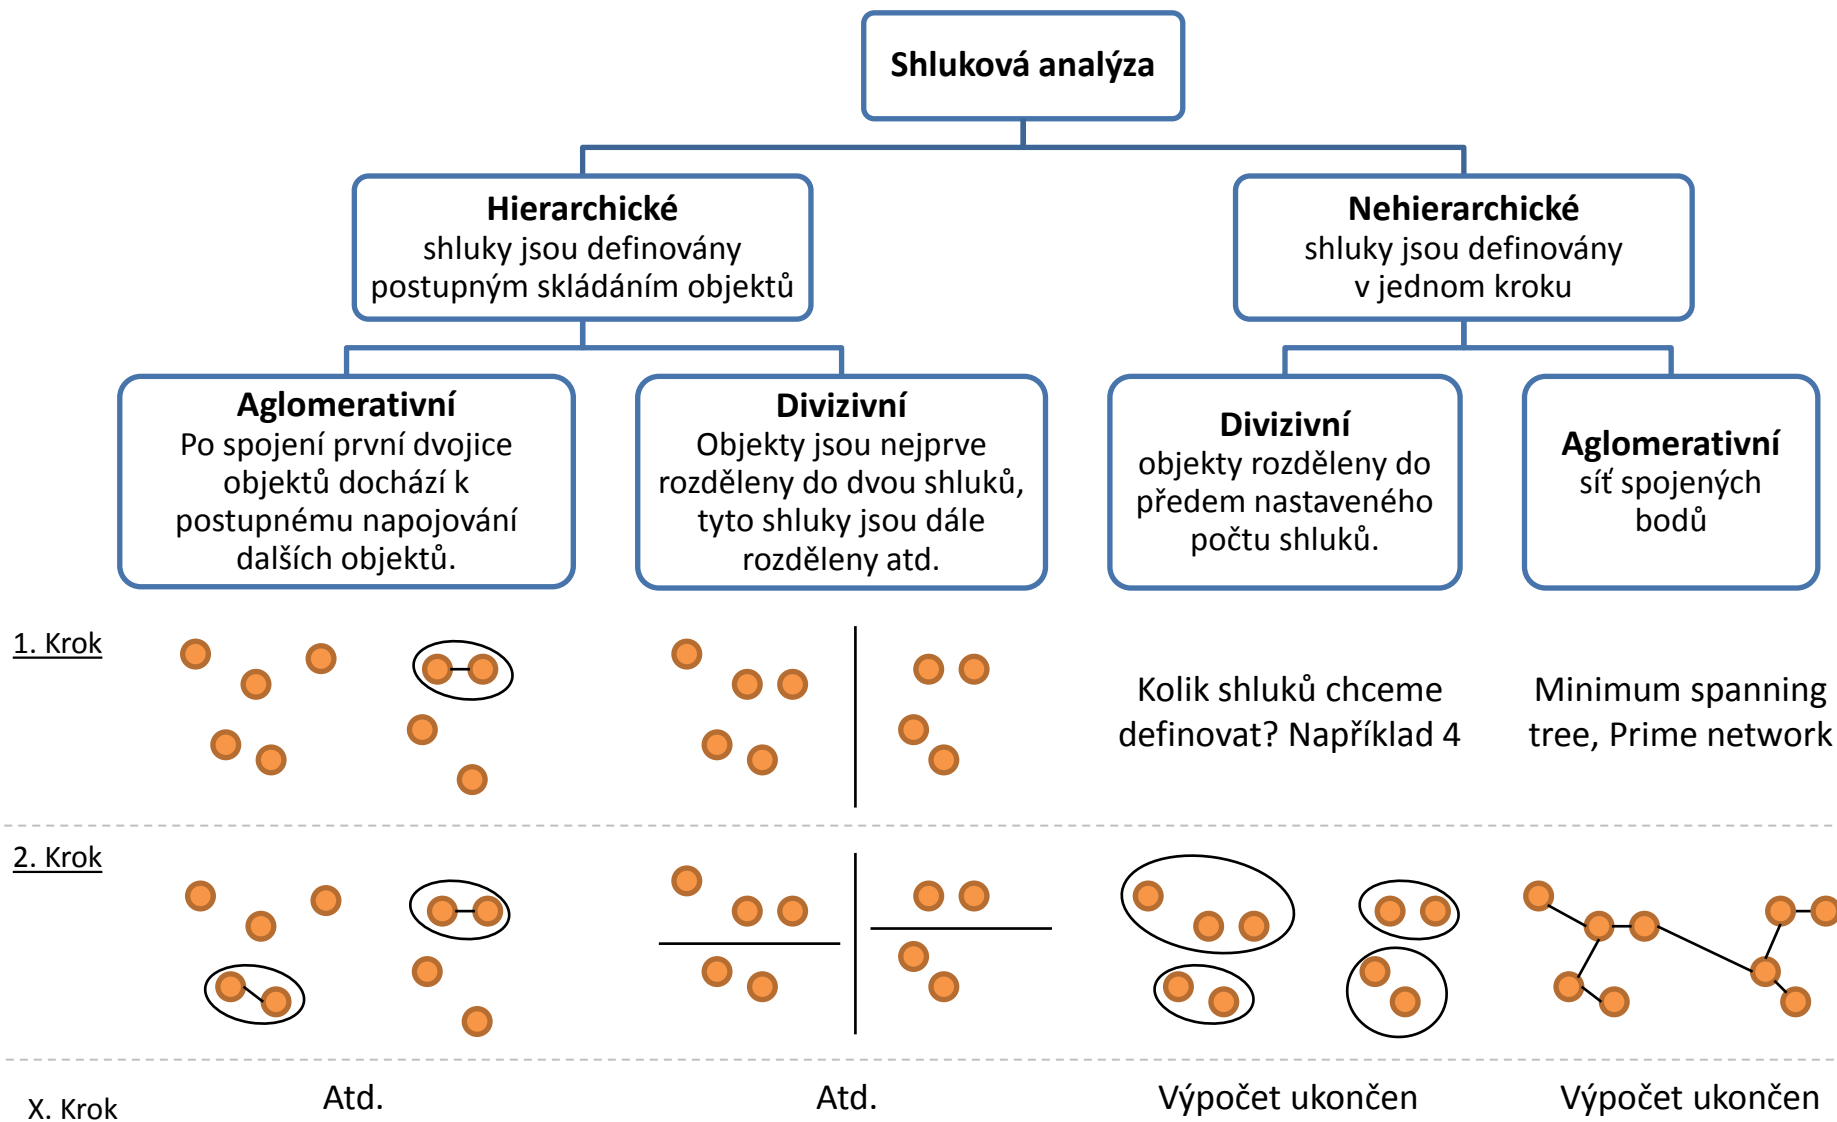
Shluková analýza

Hierarchické
shluky jsou definovány postupným skládáním objektů

Nehierarchické
shluky jsou definovány v jednom kroku

Aglomerativní
Po spojení první dvojice objektů dochází k postupnému napojování dalších objektů.

Divizivní
Objekty jsou nejprve rozděleny do dvou shluků, tyto shluky jsou dále rozděleny atd.

Divizivní
objekty rozděleny do předem nastaveného počtu shluků.

Aglomerativní
síť spojených bodů

1. Krok

Kolik shluků chceme definovat? Například 4

Minimum spanning tree, Prime network

2. Krok

X. Krok

Atd.

Atd.

Výpočet ukončen

Výpočet ukončen